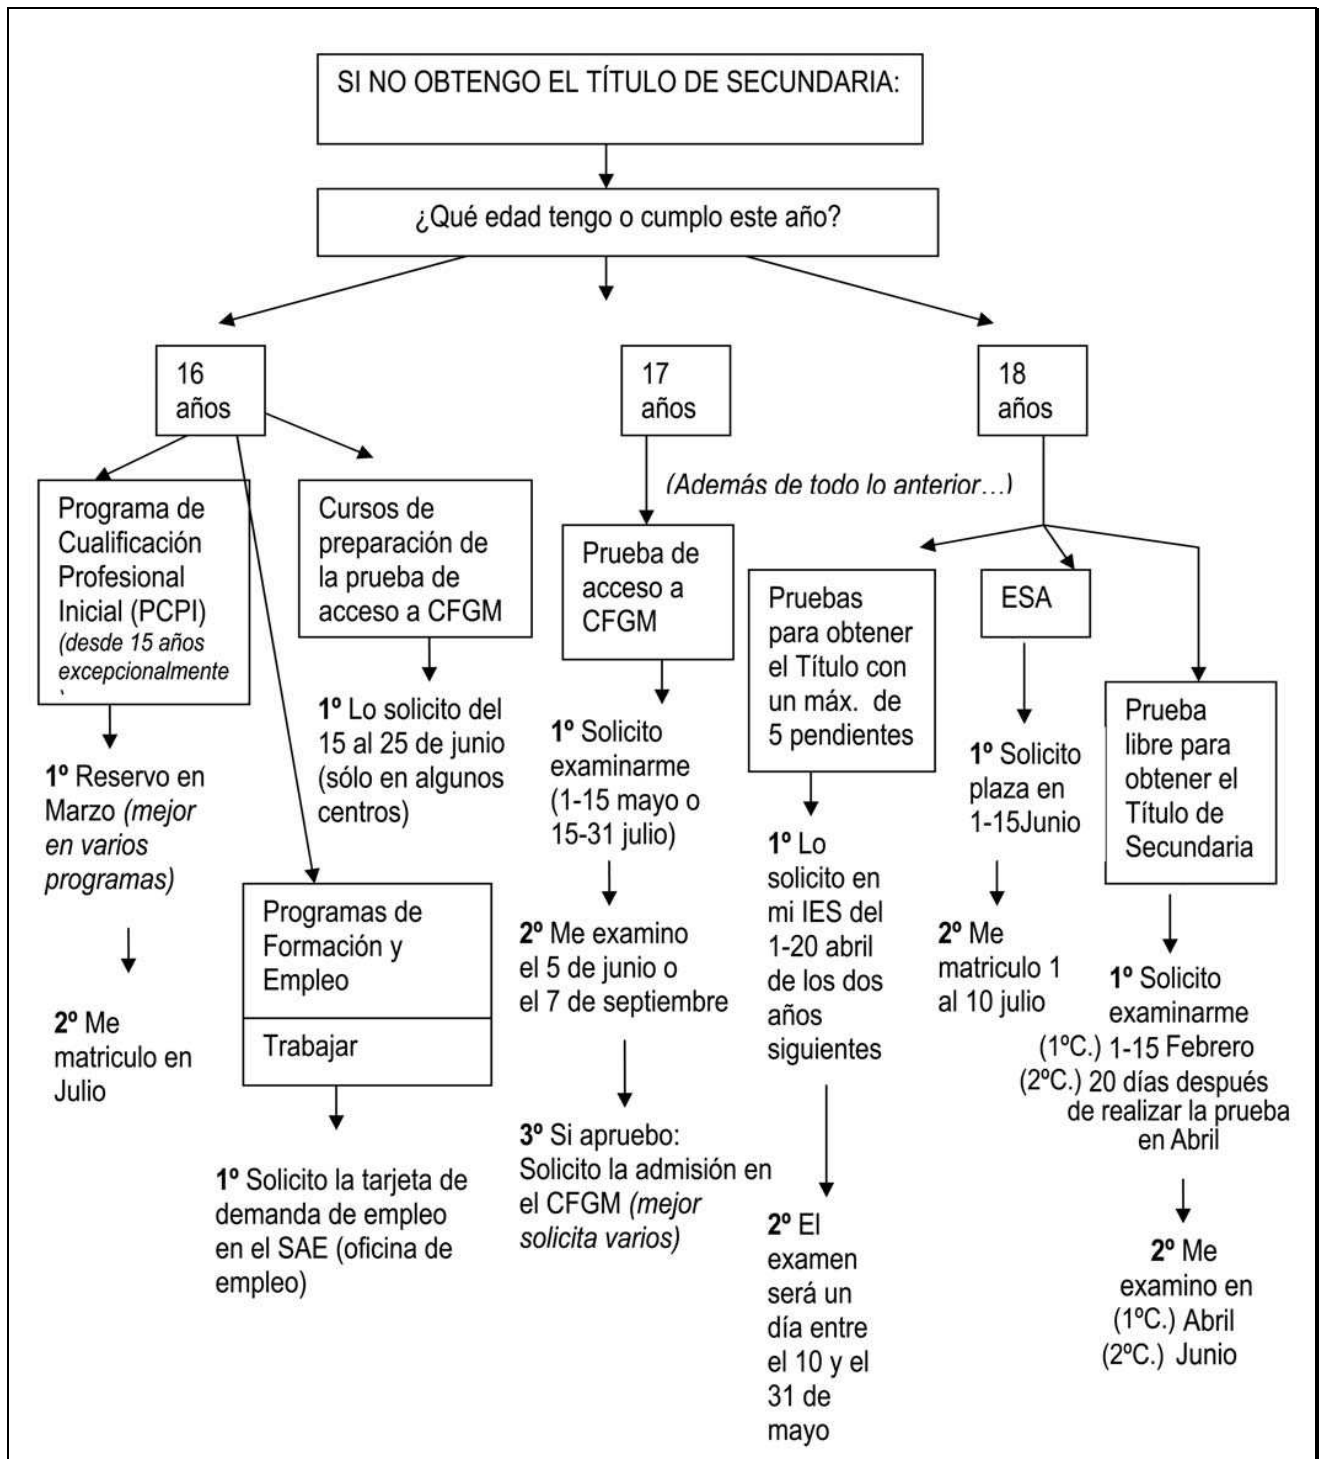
SI NO OBTENGO EL TÍTULO DE SECUNDARIA:

¿Qué edad tengo o cumplo este año?

16 años

17 años

18 años

Programa de Cualificación Profesional Inicial (PCPI) *(desde 15 años excepcionalmente*

1º Reservo en Marzo *(mejor en varios programas)*

2º Me matriculo en Julio

Cursos de preparación de la prueba de acceso a CFGM

1º Lo solicito del 15 al 25 de junio (sólo en algunos centros)

Programas de Formación y Empleo

Trabajar

1º Solicito la tarjeta de demanda de empleo en el SAE (oficina de empleo)

*(Además de todo lo anterior…)*

Prueba de acceso a CFGM

1º Solicito examinarme (1-15 mayo o 15-31 julio)

2º Me examino el 5 de junio o el 7 de septiembre

3º Si apruebo: Solicito la admisión en el CFGM *(mejor solicita varios)*

Pruebas para obtener el Título con un máx. de 5 pendientes

1º Lo solicito en mi IES del 1-20 abril de los dos años siguientes

2º El examen será un día entre el 10 y el 31 de mayo

ESA

1º Solicito plaza en 1-15Junio

2º Me matriculo 1 al 10 julio

Prueba libre para obtener el Título de Secundaria

1º Solicito examinarme (1ºC.) 1-15 Febrero (2ºC.) 20 días después de realizar la prueba en Abril

2º Me examino en (1ºC.) Abril (2ºC.) Junio